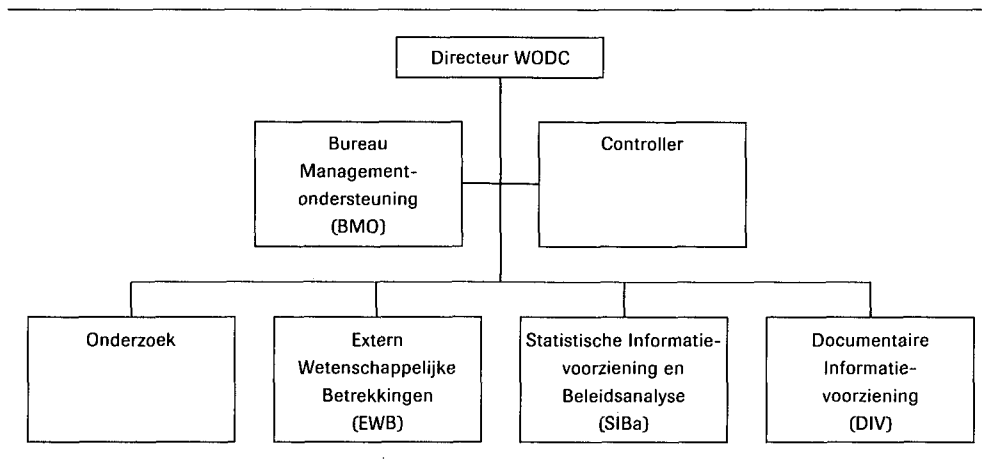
Directeur WODC

Bureau Management-ondersteuning (BMO)

Controller

Onderzoek

Extern Wetenschappelijke Betrekkingen (EWB)

Statistische Informatievoorziening en Beleidsanalyse (SIBa)

Documentaire Informatievoorziening (DIV)